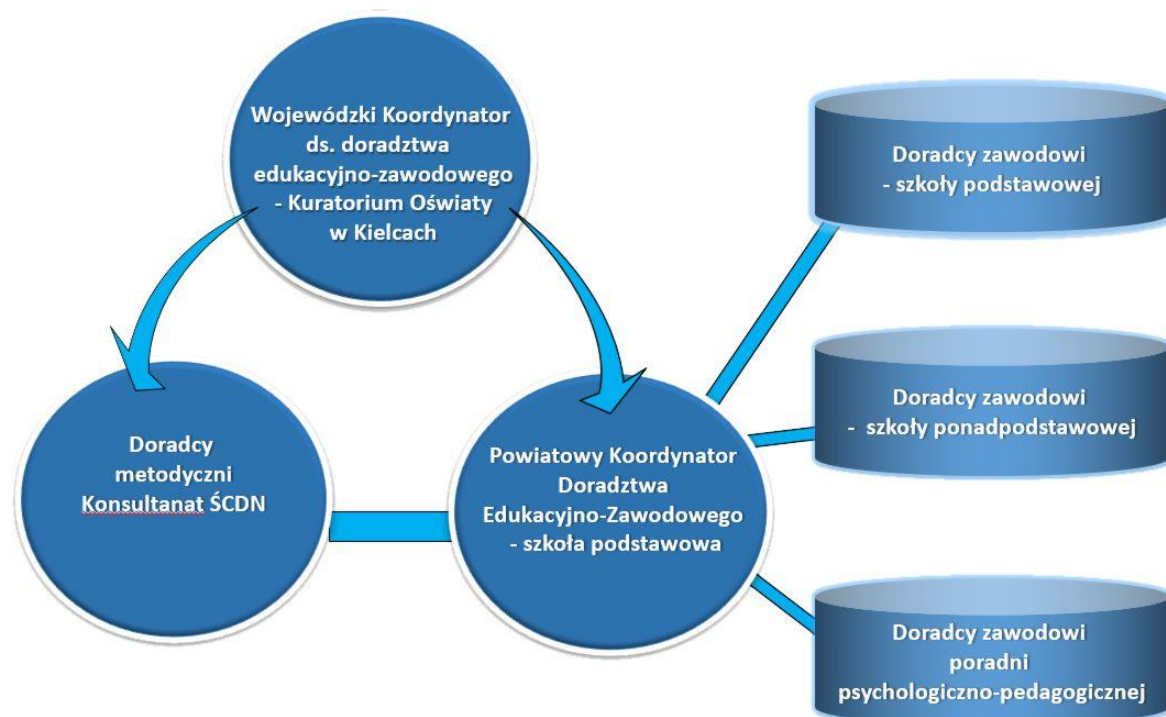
Wojewódzki Koordynator ds. doradztwa edukacyjno-zawodowego - Kuratorium Oświaty w Kielcach

Doradcy zawodowi - szkoły podstawowej

Doradcy metodyczni Konsultanat ŚCDN

Powiatowy Koordynator Doradztwa Edukacyjno-Zawodowego - szkoła podstawowa

Doradcy zawodowi - szkoły ponadpodstawowej

Doradcy zawodowi poradni psychologiczno-pedagogicznej